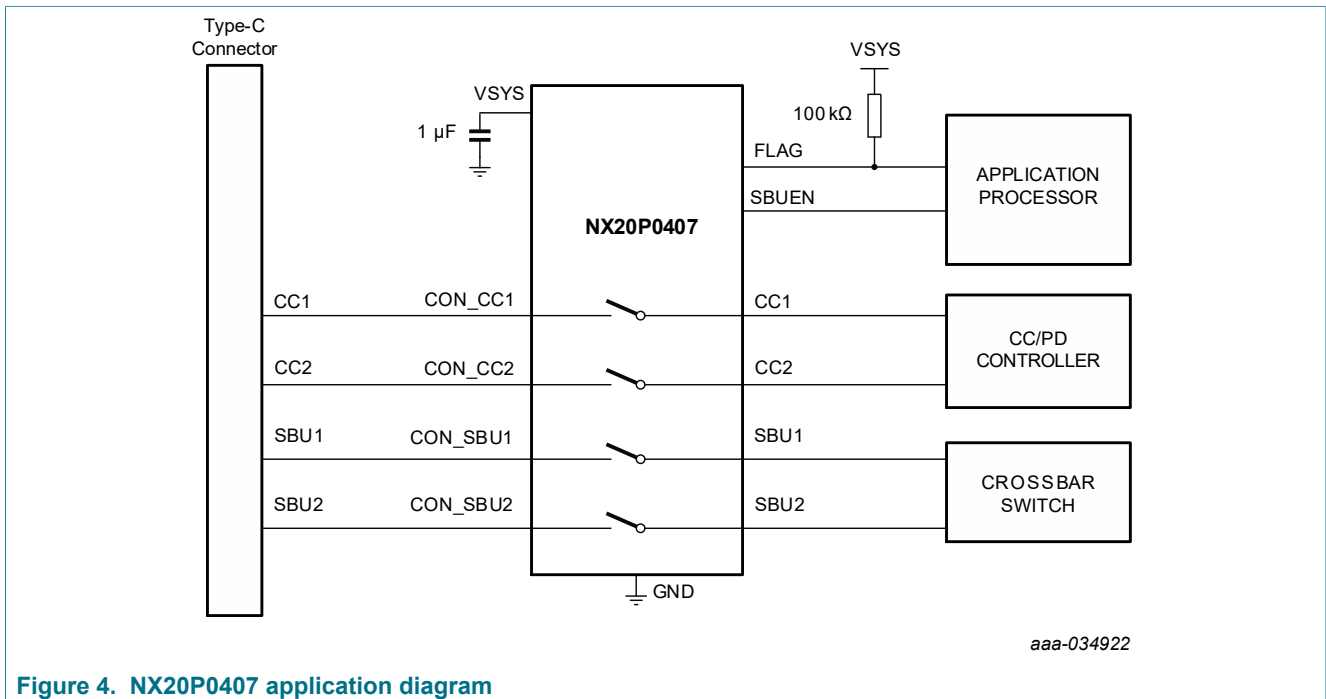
Type-C Connector

VSYS

1 µF

VSYS

100 kΩ

FLAG

SBUEN

APPLICATION PROCESSOR

NX20P0407

CC1

CON_CC1

CC1

CC/PD CONTROLLER

CC2

CON_CC2

CC2

SBU1

CON_SBU1

SBU1

CROSSBAR SWITCH

SBU2

CON_SBU2

SBU2

GND

aaa-034922

Figure 4. NX20P0407 application diagram